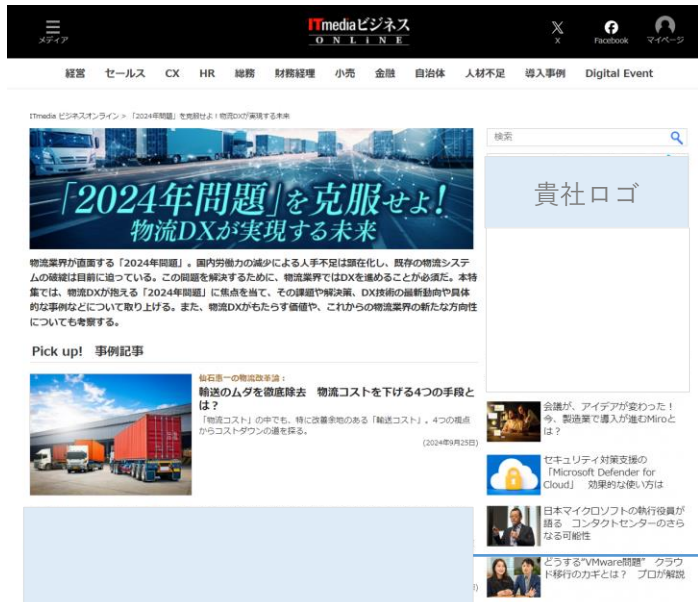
メディア

ITmedia ビジネス ONLINE

X

Facebook

マイページ

経営 セールス CX HR 総務 財務経理 小売 金融 自治体 人材不足 導入事例 Digital Event

ITmedia ビジネスオンライン > 「2024年問題」を克服せよ！物流DXが実現する未来

「2024年問題」を克服せよ！ 物流DXが実現する未来

物流業界が直面する「2024年問題」。国内労働力の減少による人手不足は顕在化し、既存の物流システムの破綻は目前に迫っている。この問題を解決するために、物流業界ではDXを進めることが必須だ。本特集では、物流DXが抱える「2024年問題」に焦点を当て、その課題や解決策、DX技術の最新動向や具体的な事例などについて取り上げる。また、物流DXがもたらす価値や、これからの物流業界の新たな方向性についても考察する。

Pick up! 事例記事

仙石惠一の物流改革論：

輸送のムダを徹底除去 物流コストを下げる4つの手段とは？

「物流コスト」の中でも、特に改善余地のある「輸送コスト」。4つの視点からコストダウンの道を探る。

（2024年9月25日）

検索

貴社ロゴ

会議が、アイデアが変わった！今、製造業で導入が進むMiroとは？

セキュリティ対策支援の「Microsoft Defender for Cloud」 効果的な使い方は

日本マイクロソフトの執行役員が語る コンタクトセンターのさらなる可能性

どうする"VMware問題" クラウド移行のカギとは？ プロが解説